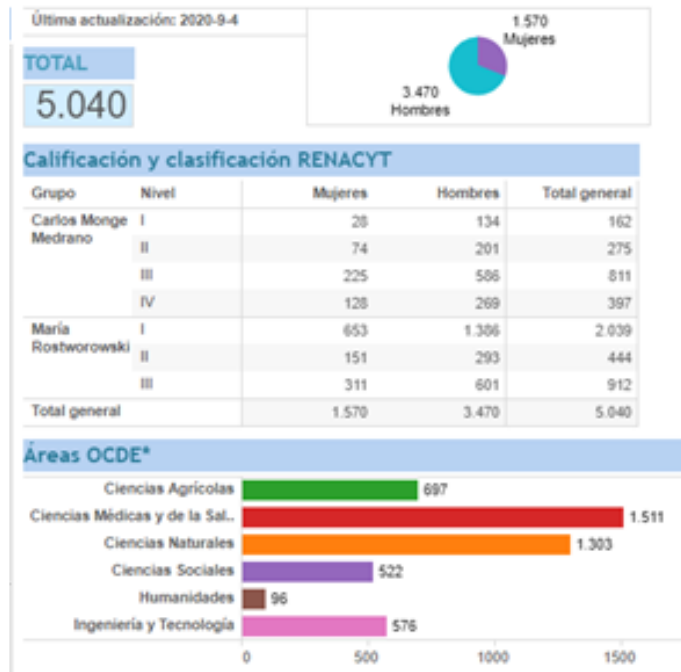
Última actualización: 2020-9-4

TOTAL
5.040

1.570
Mujeres

3.470
Hombres

Calificación y clasificación RENACYT

| Grupo | Nivel | Mujeres | Hombres | Total general |
|---|---|---|---|---|
| Carlos Monge Medrano | I | 28 | 134 | 162 |
| | II | 74 | 201 | 275 |
| | III | 225 | 586 | 811 |
| | IV | 128 | 269 | 397 |
| María Rostworowski | I | 653 | 1.386 | 2.039 |
| | II | 151 | 293 | 444 |
| | III | 311 | 601 | 912 |
| Total general | | 1.570 | 3.470 | 5.040 |

Áreas OCDE*

Ciencias Agrícolas 697
Ciencias Médicas y de la Sal.. 1.511
Ciencias Naturales 1.303
Ciencias Sociales 522
Humanidades 96
Ingeniería y Tecnología 576

0 500 1000 1500